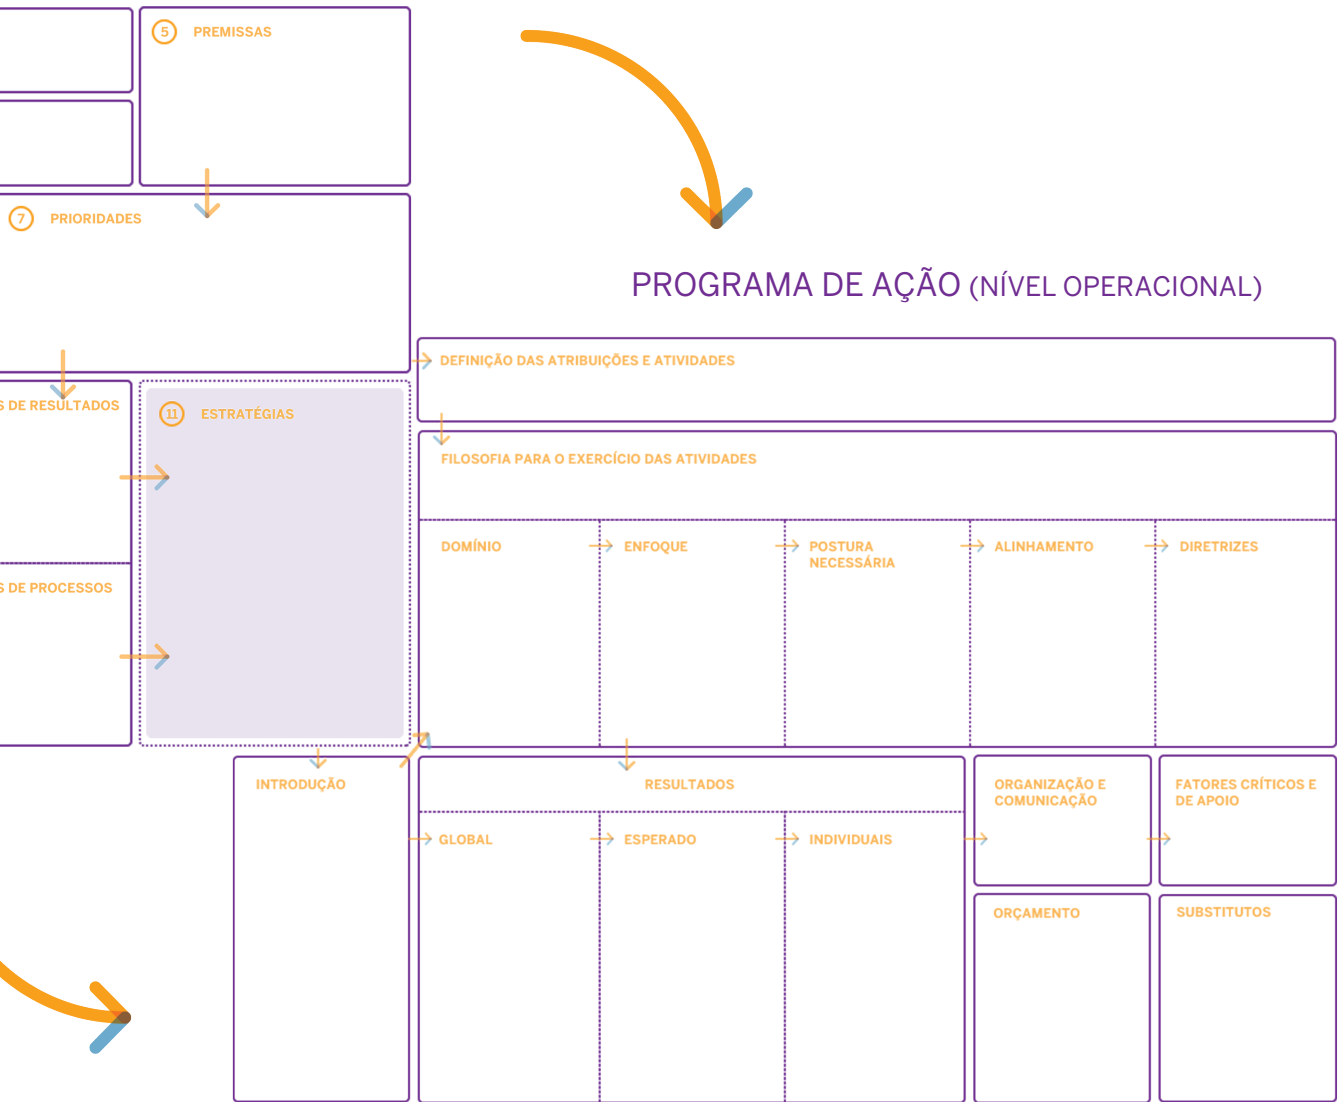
5 PREMISSAS

7 PRIORIDADES

PROGRAMA DE AÇÃO (NÍVEL OPERACIONAL)

S DE RESULTADOS

11 ESTRATÉGIAS

S DE PROCESSOS

DEFINIÇÃO DAS ATRIBUIÇÕES E ATIVIDADES

FILOSOFIA PARA O EXERCÍCIO DAS ATIVIDADES

DOMÍNIO

ENFOQUE

POSTURA NECESSÁRIA

ALINHAMENTO

DIRETRIZES

INTRODUÇÃO

RESULTADOS

GLOBAL

ESPERADO

INDIVIDUAIS

ORGANIZAÇÃO E COMUNICAÇÃO

FATORES CRÍTICOS E DE APOIO

ORÇAMENTO

SUBSTITUTOS